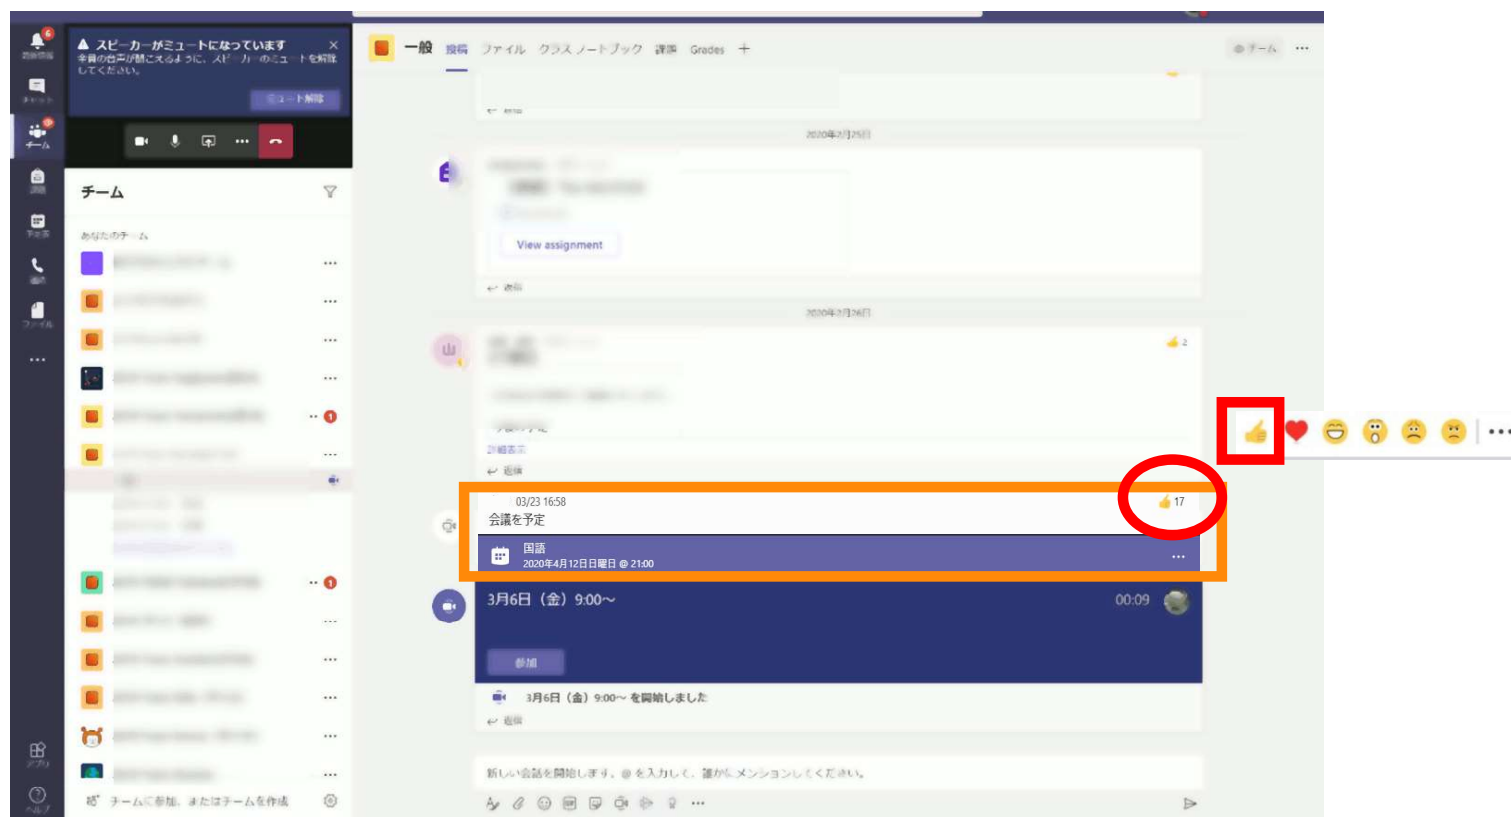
アクティビティ
チャット
チーム
課題
予定表
通話
ファイル
...
アプリ
ヘルプ

スピーカーがミュートになっています
会議の音声が聞こえるように、スピーカーのミュートを解除してください。
ミュート解除

チーム
あなたのチーム
...
...
...
...
...
...
...
...
...
...
...
...
チームに参加、またはチームを作成

一般 投稿 ファイル クラス ノートブック 課題 Grades +
チーム ...

返信
2020年2月25日
View assignment
返信
2020年2月26日
2
詳細表示
返信
03/23 16:58
会議を予定
17
国語
2020年4月12日日曜日 @ 21:00
...
3月6日（金）9:00～
00:09
参加
3月6日（金）9:00～ を開始しました
返信
新しい会話を開始します。@ を入力して、誰かにメンションしてください。
...